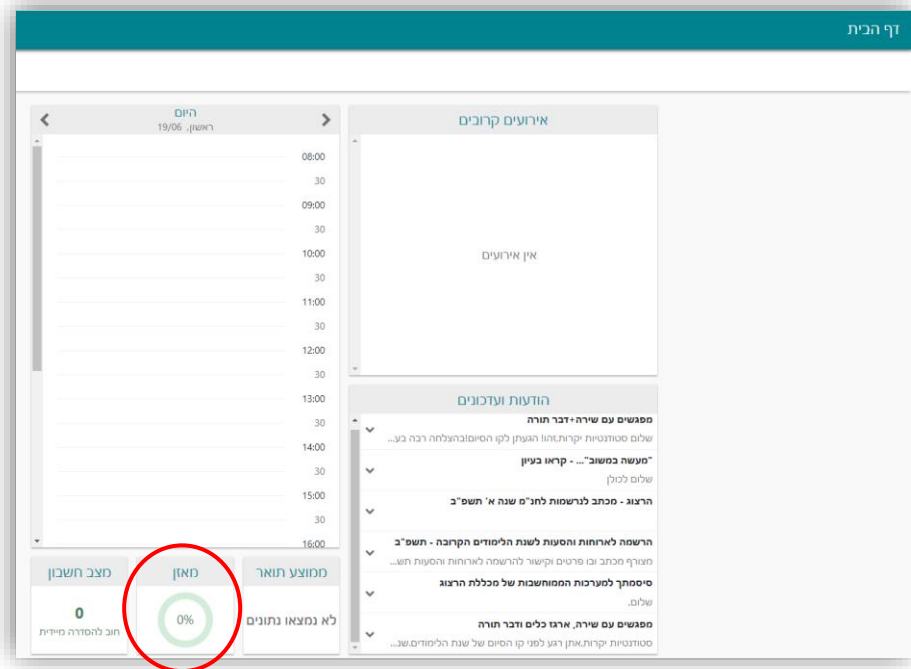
דף הבית

אירועים קרובים

אין אירועים

היום
ראשון, 19/06

08:00
30
09:00
30
10:00
30
11:00
30
12:00
30
13:00
30
14:00
30
15:00
30
16:00

הודעות ועדכונים

מפגשים עם שירה+דבר תורה
שלום סטודנטיות יקרות,זהו הגעתן לקו הסיום!בהצלחה רבה בע...

"מעשה במשוב"... - קראו בעיון
שלום לכולן

הרצוג - מכתב לנרשמות לחנ"מ שנה א' תשפ"ב

הרשמה לארוחות והסעות לשנת הלימודים הקרובה - תשפ"ב
מצורף מכתב ובו פרטים וקישור להרשמה לארוחות והסעות תש...

סיסמתך למערכות המחושבות של מכללת הרצוג
שלום,

מפגשים עם שירה, ארגז כלים ודבר תורה
סטודנטיות יקרות,אתן רגע לפני קו הסיום של שנת הלימודים.שנ...

ממוצע תואר
לא נמצאו נתונים

מאזן
0%

מצב חשבון
0
חוב להסדרה מיידית